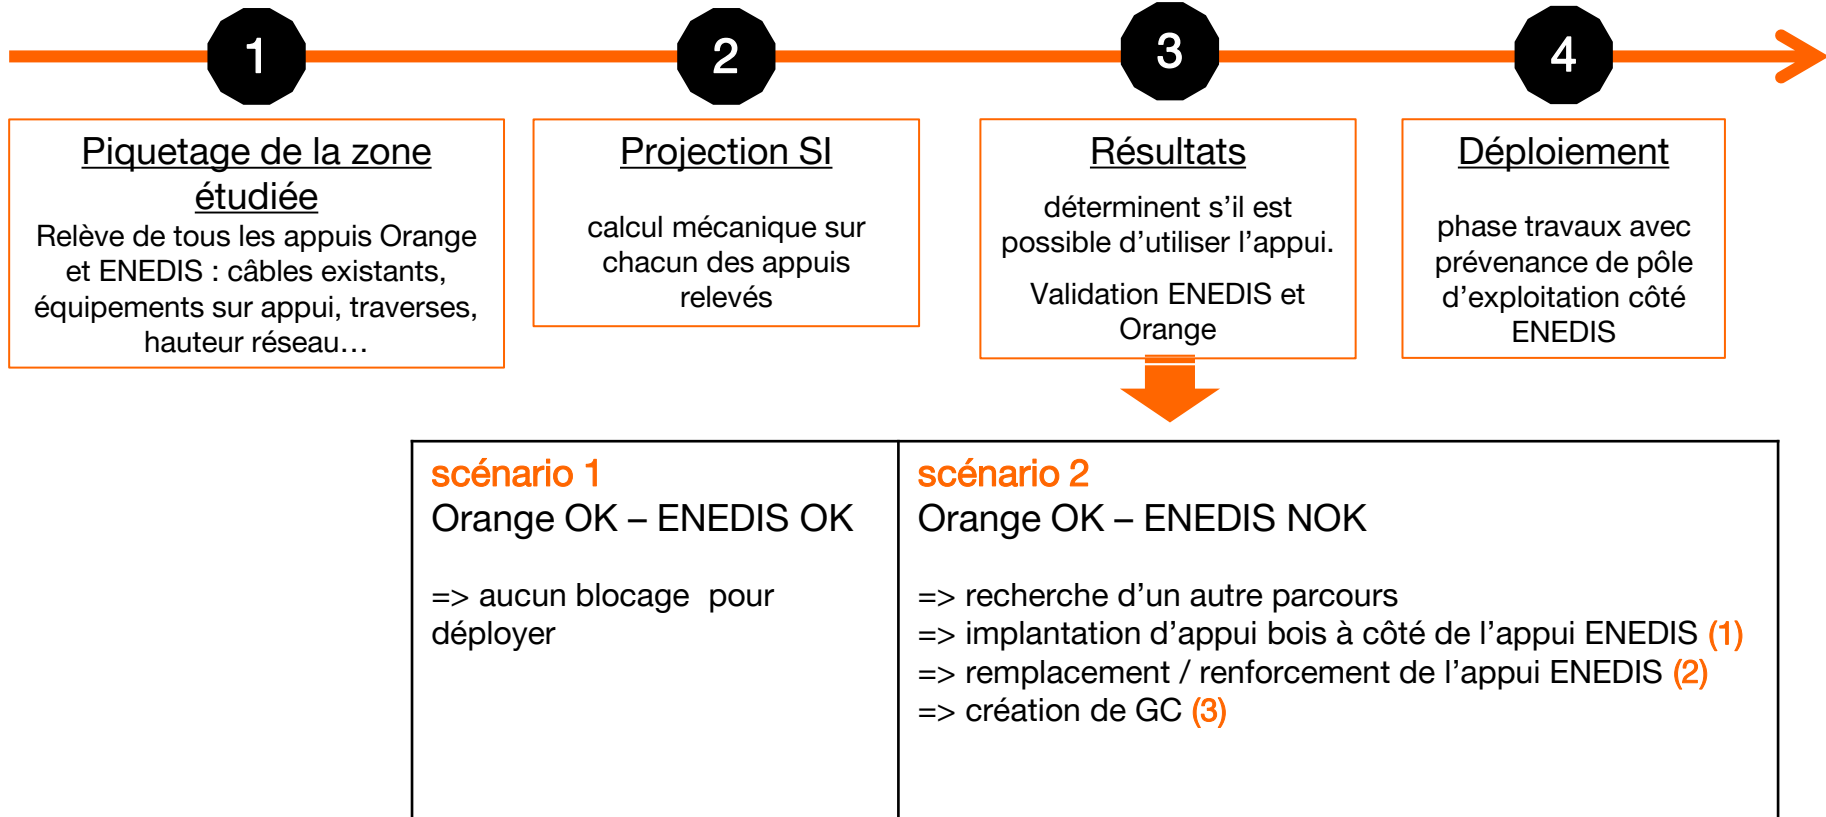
1

Piquetage de la zone étudiée
Relève de tous les appuis Orange et ENEDIS : câbles existants, équipements sur appui, traverses, hauteur réseau…

2

Projection SI
calcul mécanique sur chacun des appuis relevés

3

Résultats
déterminent s’il est possible d’utiliser l’appui.
Validation ENEDIS et Orange

4

Déploiement
phase travaux avec prévenance de pôle d’exploitation côté ENEDIS

| scénario 1<br>Orange OK – ENEDIS OK<br><br>=> aucun blocage pour déployer | scénario 2<br>Orange OK – ENEDIS NOK<br><br>=> recherche d’un autre parcours<br>=> implantation d’appui bois à côté de l’appui ENEDIS (1)<br>=> remplacement / renforcement de l’appui ENEDIS (2)<br>=> création de GC (3) |
|---|---|